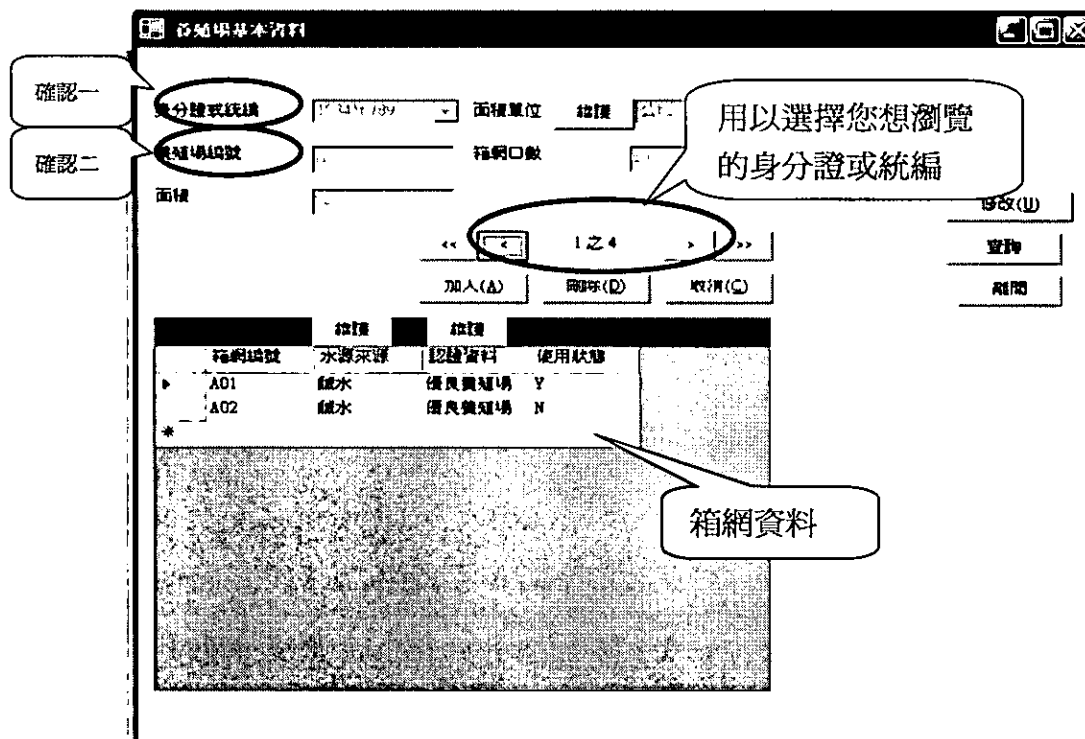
養殖場基本資料

確認一

確認二

身分證或統編 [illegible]

面積單位 維護 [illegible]

養殖場編號

箱網口數

面積

用以選擇您想瀏覽的身分證或統編

修改(U)

<< < 1之4 > >>

查詢

加入(A) 刪除(D) 取消(C)

離開

維護 維護

| | 箱網編號 | 水源來源 | 認證資料 | 使用狀態 |
|---|---|---|---|---|
| ▸ | A01 | 鹹水 | 優良養殖場 | Y |
| | A02 | 鹹水 | 優良養殖場 | N |
| * | | | | |

箱網資料